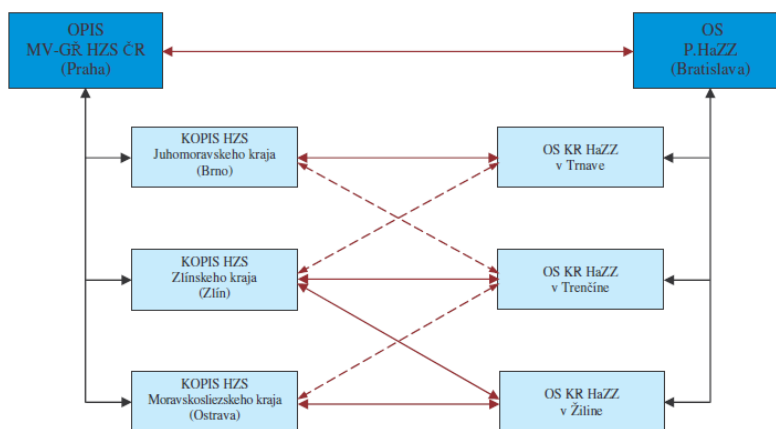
OPIS
MV-GŘ HZS ČR
(Praha)

OS
P.HaZZ
(Bratislava)

KOPIS HZS
Juhomoravskeho kraja
(Brno)

OS KR HaZZ
v Trnave

KOPIS HZS
Zlínskeho kraja
(Zlín)

OS KR HaZZ
v Trenčíne

KOPIS HZS
Moravskosliezskeho kraja
(Ostrava)

OS KR HaZZ
v Žiline